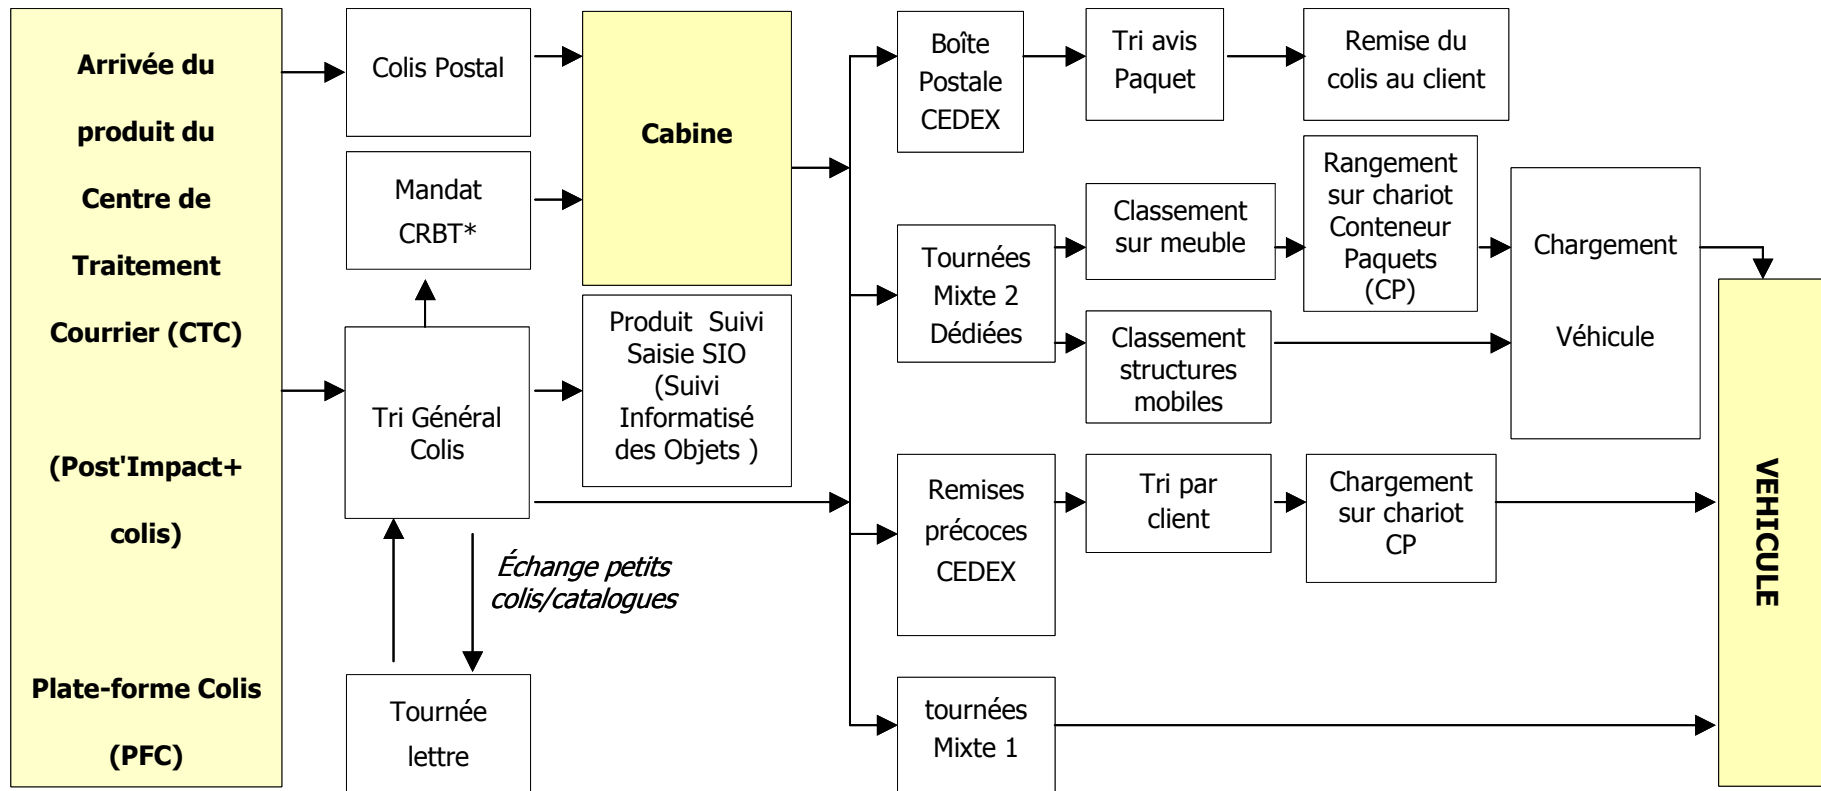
Arrivée du produit du Centre de Traitement Courrier (CTC)

(Post'Impact+ colis)

Plate-forme Colis (PFC)

Colis Postal

Mandat CRBT*

Tri Général Colis

Tournée lettre

Échange petits colis/catalogues

Cabine

Produit Suivi Saisie SIO (Suivi Informatisé des Objets )

Boîte Postale CEDEX

Tri avis Paquet

Remise du colis au client

Tournées Mixte 2 Dédiées

Classement sur meuble

Rangement sur chariot Conteneur Paquets (CP)

Chargement

Véhicule

Classement structures mobiles

Remises précoces CEDEX

Tri par client

Chargement sur chariot CP

tournées Mixte 1

VEHICULE